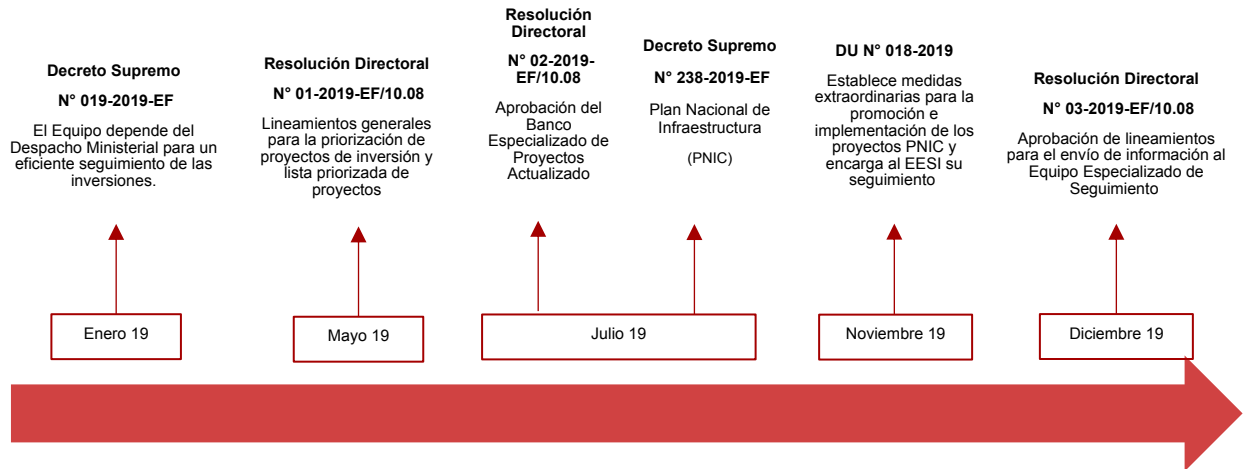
Decreto Supremo

N° 019-2019-EF

El Equipo depende del Despacho Ministerial para un eficiente seguimiento de las inversiones.

Resolución Directoral

N° 01-2019-EF/10.08

Lineamientos generales para la priorización de proyectos de inversión y lista priorizada de proyectos

Resolución Directoral

N° 02-2019-EF/10.08

Aprobación del Banco Especializado de Proyectos Actualizado

Decreto Supremo

N° 238-2019-EF

Plan Nacional de Infraestructura

(PNIC)

DU N° 018-2019

Establece medidas extraordinarias para la promoción e implementación de los proyectos PNIC y encarga al EESI su seguimiento

Resolución Directoral

N° 03-2019-EF/10.08

Aprobación de lineamientos para el envío de información al Equipo Especializado de Seguimiento

Enero 19

Mayo 19

Julio 19

Noviembre 19

Diciembre 19